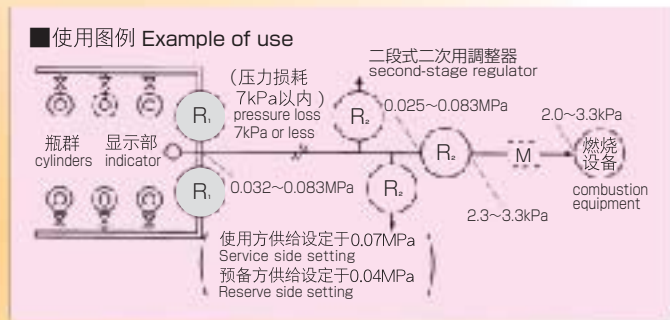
■使用图例 Example of use

（压力损耗 7kPa以内）
pressure loss 7kPa or less

二段式二次用調整器
second-stage regulator

$R_1$

$R_2$

0.025~0.083MPa

2.0~3.3kPa

瓶群
cylinders

显示部
indicator

$R_2$

M

燃烧设备
combustion equipment

$R_1$

0.032~0.083MPa

$R_2$

2.3~3.3kPa

使用方供给设定于0.07MPa
Service side setting
预备方供给设定于0.04MPa
Reserve side setting